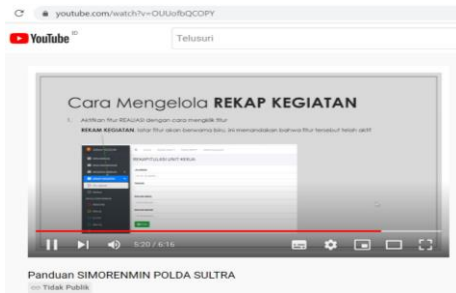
youtube.com/watch?v=OUUofbQCOPY

YouTube ID

Telusuri

Cara Mengelola REKAP KEGIATAN

1. Aktifkan fitur REALISASI dengan cara mengklik fitur REKAP KEGIATAN, lalu fitur akan berwarna biru, ini menandakan bahwa fitur tersebut telah aktif

REKAPITULASI UNIT KERJA

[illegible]

5:20 / 6:16

Panduan SIMORENMIN POLDA SULTRA

Tidak Publik